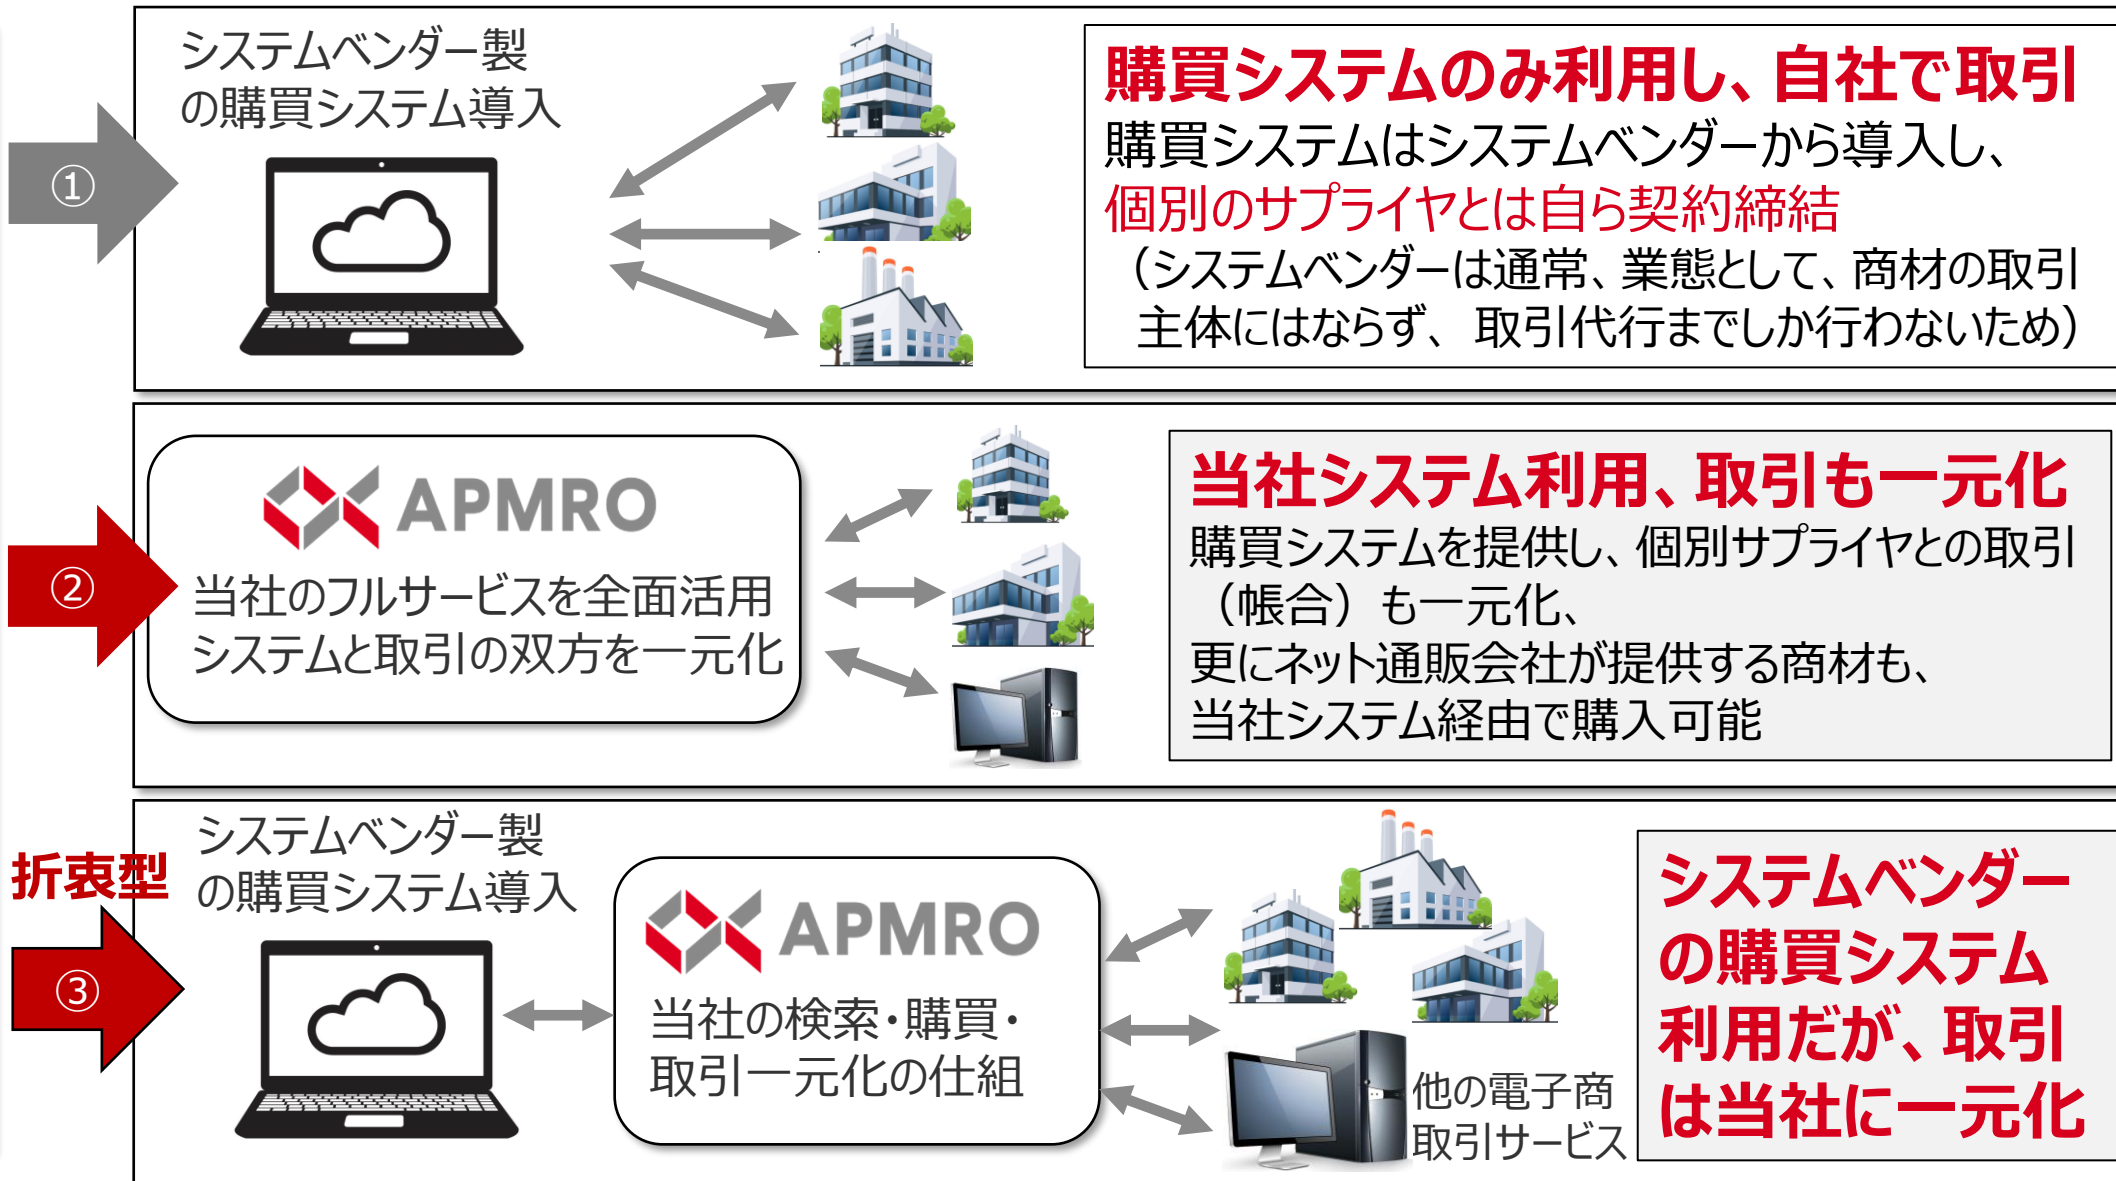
①

システムベンダー製の購買システム導入

購買システムのみ利用し、自社で取引
購買システムはシステムベンダーから導入し、
個別のサプライヤとは自ら契約締結
（システムベンダーは通常、業態として、商材の取引主体にはならず、取引代行までしか行わないため）

②

APMRO
当社のフルサービスを全面活用
システムと取引の双方を一元化

当社システム利用、取引も一元化
購買システムを提供し、個別サプライヤとの取引（帳合）も一元化、
更にネット通販会社が提供する商材も、
当社システム経由で購入可能

折衷型

③

システムベンダー製の購買システム導入

APMRO
当社の検索・購買・取引一元化の仕組

他の電子商取引サービス

システムベンダーの購買システム利用だが、取引は当社に一元化